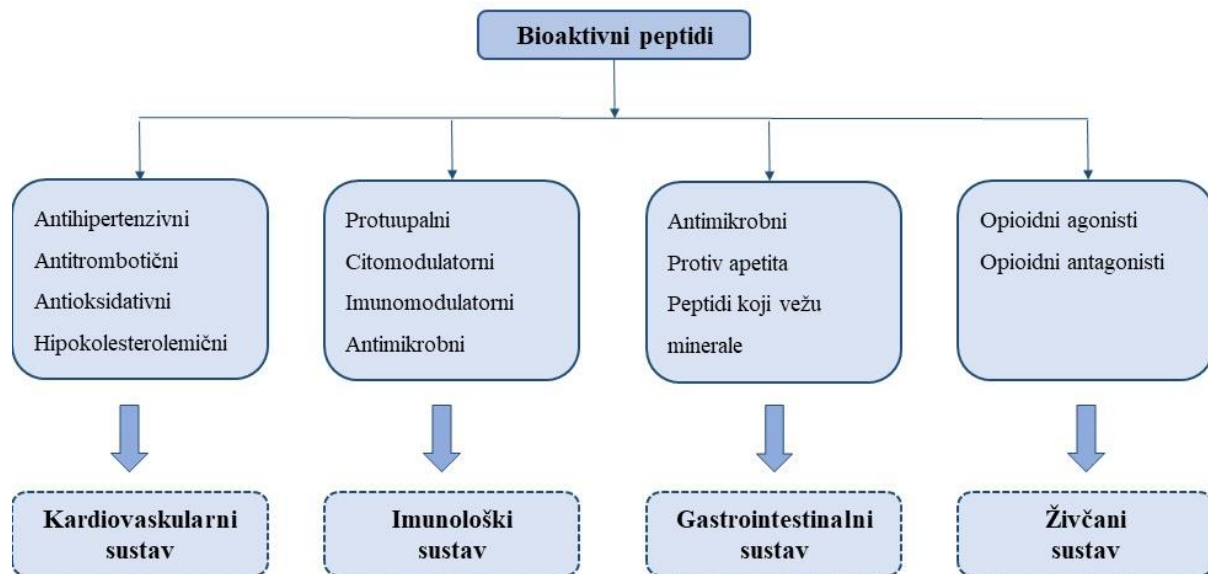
Bioaktivni peptidi

Antihipertenzivni
Antitrombotični
Antioksidativni
Hipokolesterolemični

Protuupalni
Citomodulatorni
Imunomodulatorni
Antimikrobni

Antimikrobni
Protiv apetita
Peptidi koji vežu minerale

Opioidni agonisti
Opioidni antagonisti

Kardiovaskularni sustav

Imunološki sustav

Gastrointestinalni sustav

Živčani sustav